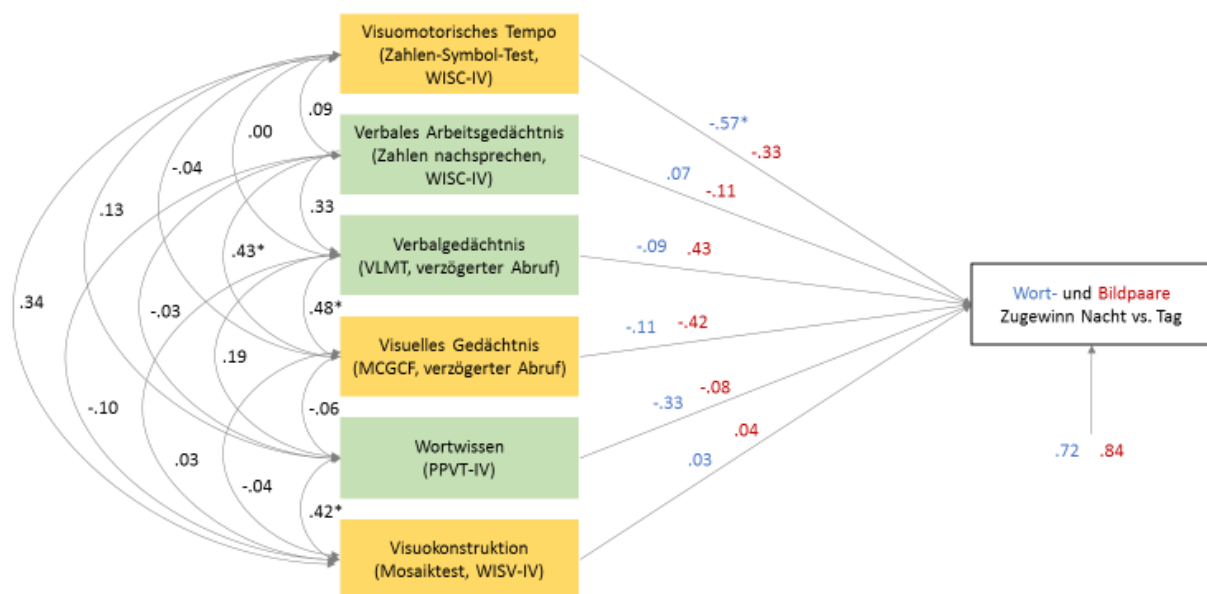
Visuomotorisches Tempo (Zahlen-Symbol-Test, WISC-IV)

Verbales Arbeitsgedächtnis (Zahlen nachsprechen, WISC-IV)

Verbalgedächtnis (VLMT, verzögerter Abruf)

Visuelles Gedächtnis (MCGCF, verzögerter Abruf)

Wortwissen (PPVT-IV)

Visuokonstruktion (Mosaiktest, WISV-IV)

Wort- und Bildpaare Zugewinn Nacht vs. Tag

.09
.00
-.04
.13
.34
.33
.43*
-.03
-.10
.48*
.19
.03
-.06
-.04
.42*

-.57*
-.33
.07
-.11
-.09
.43
-.11
-.42
-.33
-.08
.04
.03

.72
.84